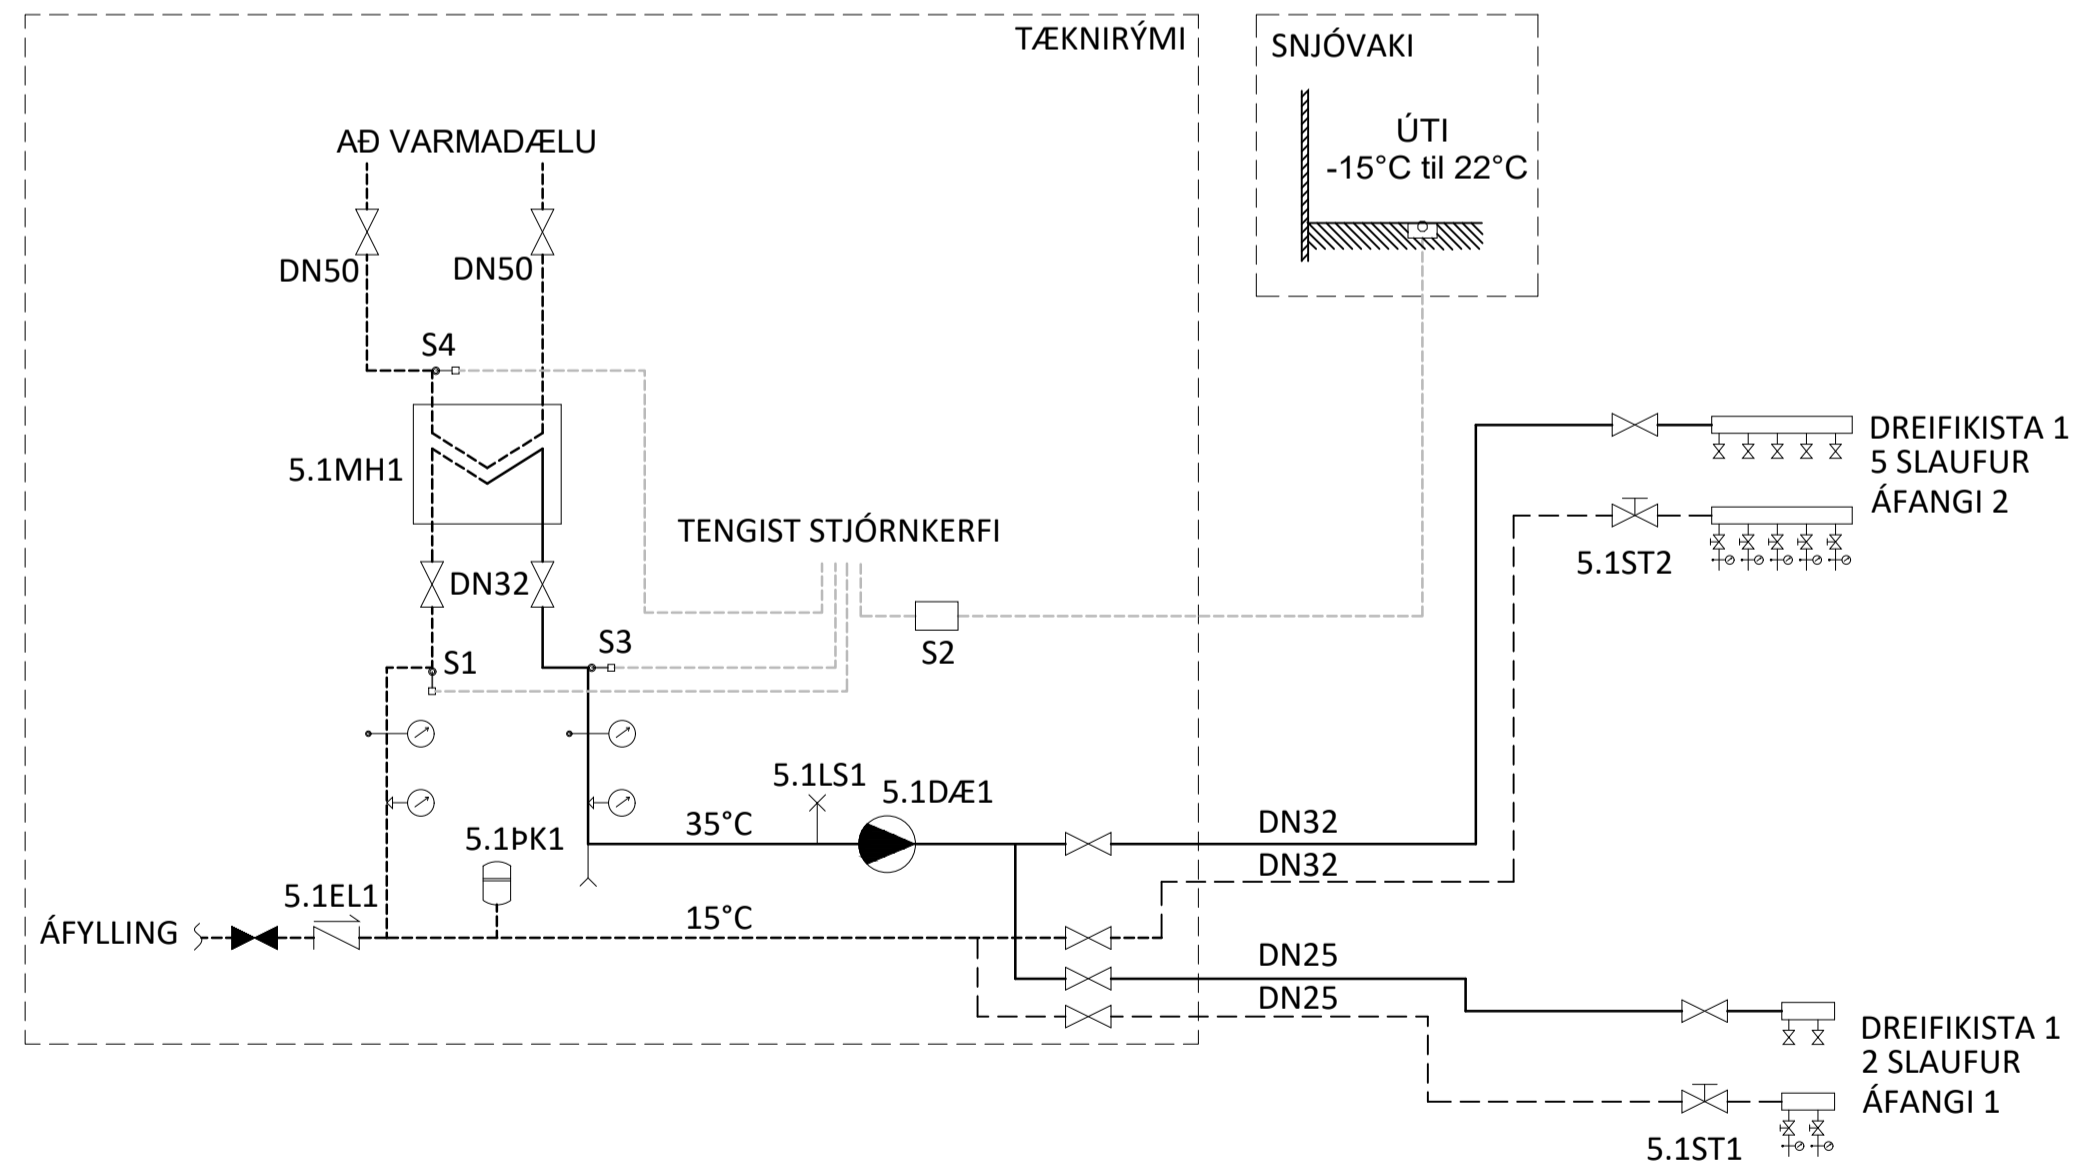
TÆKNIRÝMI

SNJÓVAKI

ÚTI
-15°C til 22°C

AÐ VARMADÆLU

DN50

DN50

S4

5.1MH1

TENGIST STJÓRNKERFI

DN32

S3

S1

S2

DREIFIKISTA 1
5 SLAUFUR
ÁFANGI 2

5.1ST2

5.1LS1

5.1DÆ1

35°C

DN32

DN32

5.1ÞK1

5.1EL1

ÁFYLLING

15°C

DN25

DN25

DREIFIKISTA 1
2 SLAUFUR
ÁFANGI 1

5.1ST1